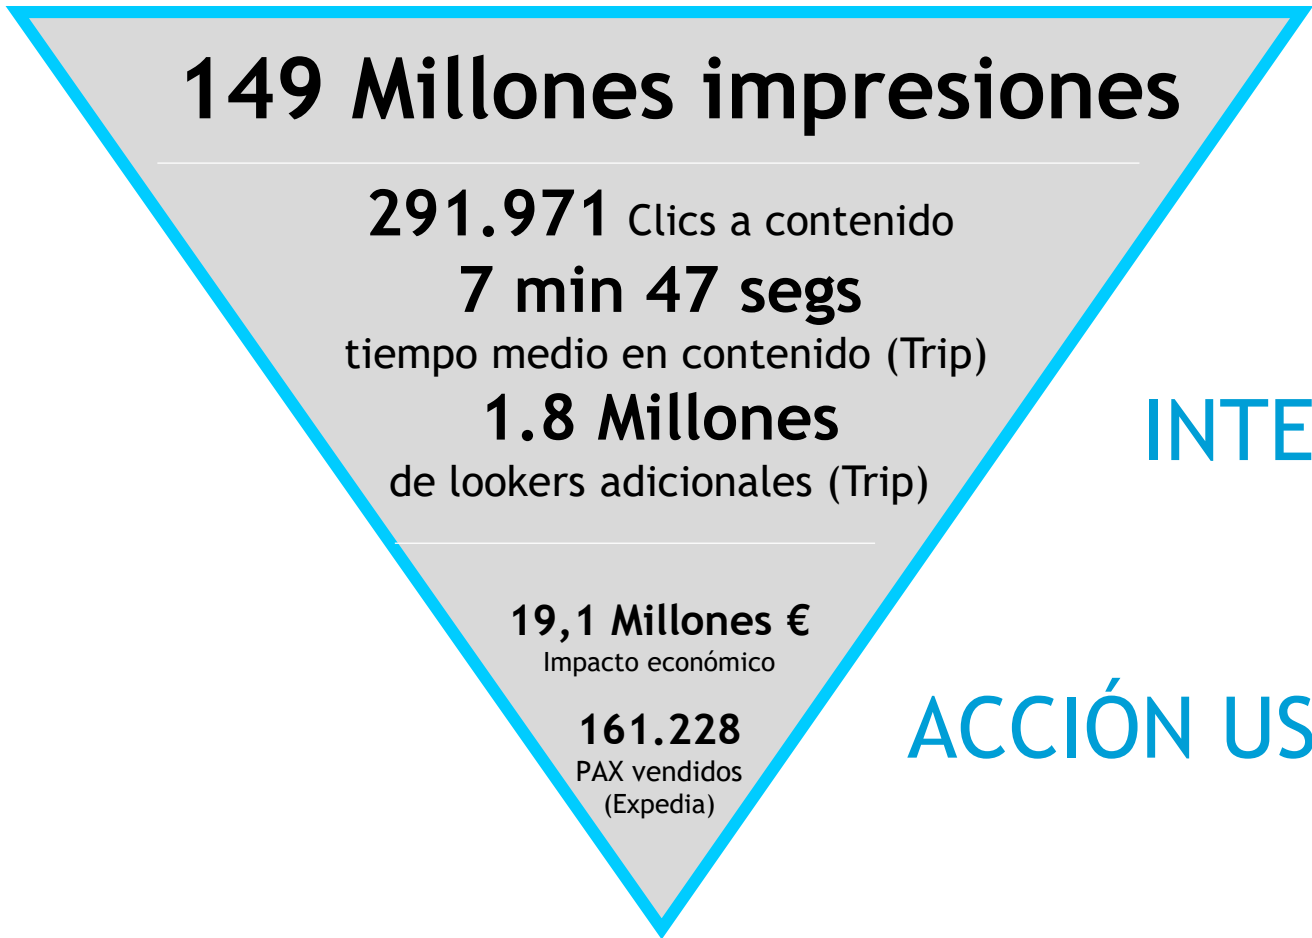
149 Millones impresiones

291.971 Clics a contenido
7 min 47 segs
tiempo medio en contenido (Trip)
1.8 Millones
de lookers adicionales (Trip)

19,1 Millones €
Impacto económico

161.228
PAX vendidos
(Expedia)

INTE

ACCIÓN US